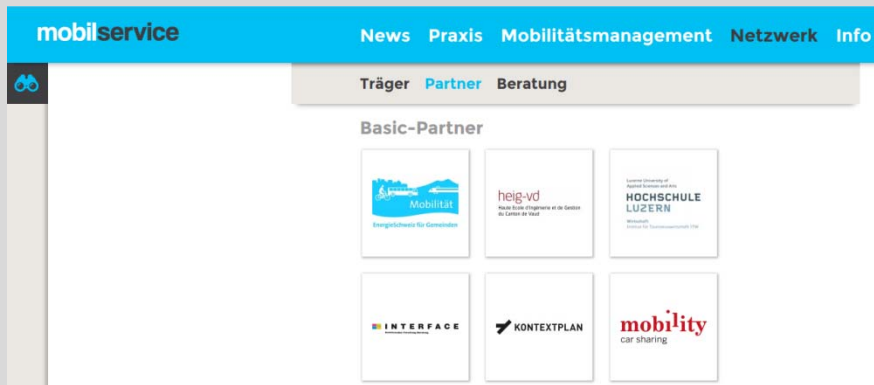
mobilservice

News Praxis Mobilitätsmanagement Netzwerk Info

Träger Partner Beratung

Basic-Partner

Mobilität
EnergieSchweiz für Gemeinden

heig-vd
Haute Ecole d'Ingénierie et de Gestion du Canton de Vaud

Lucerne University of Applied Sciences and Arts
HOCHSCHULE LUZERN
Wirtschaft
Institut für Tourismuswirtschaft ITW

INTERFACE
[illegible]

KONTEXTPLAN

mobility
car sharing